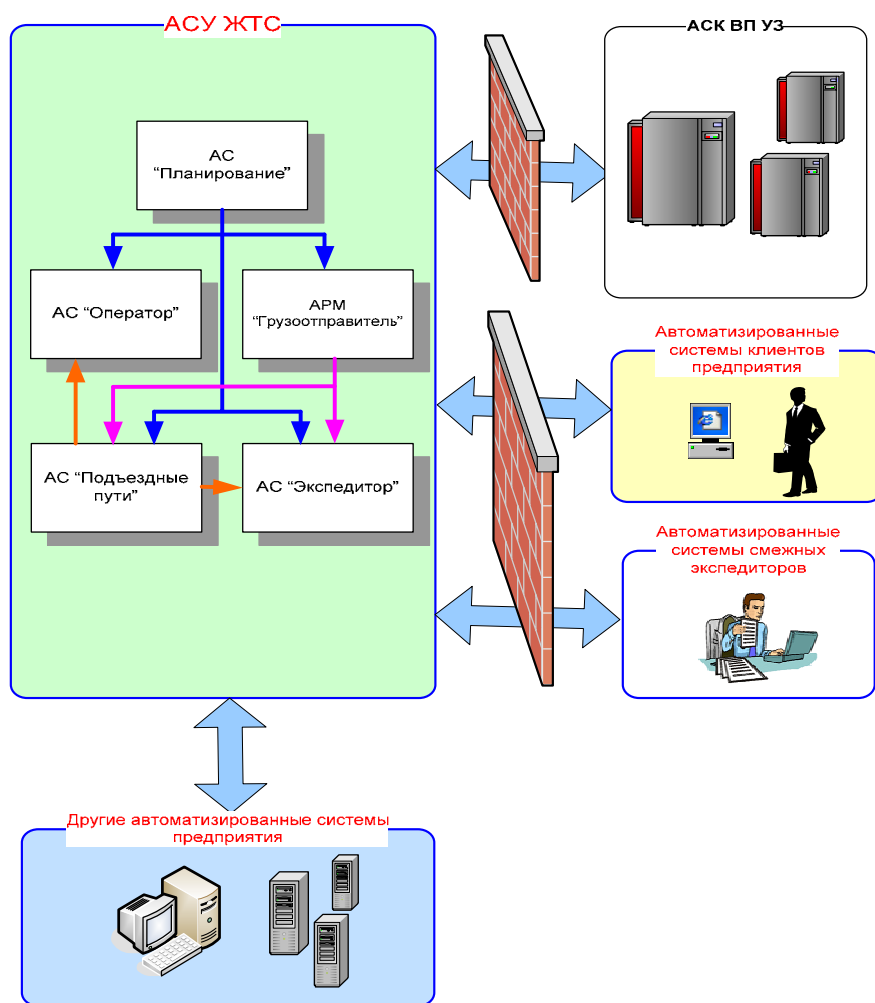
АСУ ЖТС

АС “Планирование”

АС “Оператор”

АРМ “Грузоотправитель”

АС “Подъездные пути”

АС “Экспедитор”

АСК ВП УЗ

Автоматизированные системы клиентов предприятия

Автоматизированные системы смежных экспедиторов

Другие автоматизированные системы предприятия